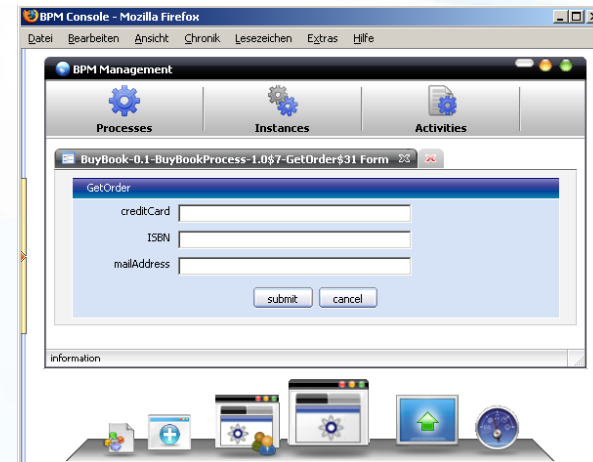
BPM Console - Mozilla Firefox

Datei Bearbeiten Ansicht Chronik Lesezeichen Extras Hilfe

BPM Management

Processes

Instances

Activities

BuyBook-0.1-BuyBookProcess-1.0$7-GetOrder$31 Form

GetOrder

creditCard

ISBN

mailAddress

submit

cancel

information